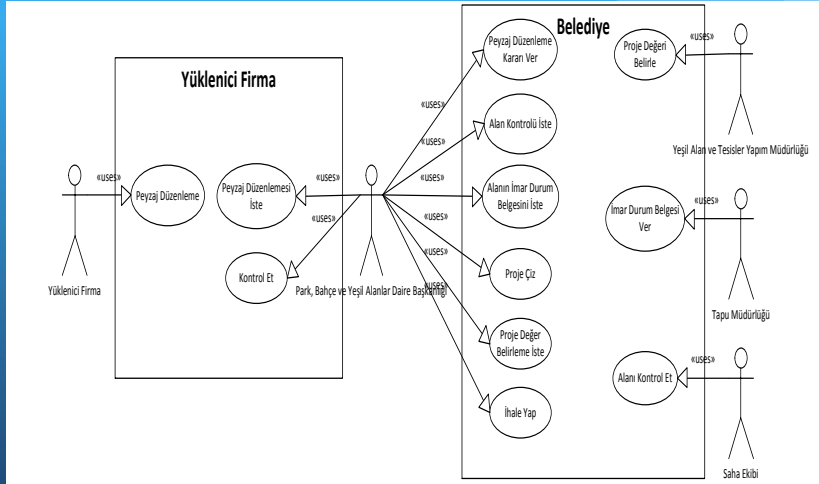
Yüklenici Firma

Belediye

«uses»
Peyzaj Düzenleme

Yüklenici Firma

Peyzaj Düzenlemesi İste

«uses»

«uses»

Kontrol Et

Park, Bahçe ve Yeşil Alanlar Daire Başkanlığı

«uses»
Peyzaj Düzenleme Kararı Ver

«uses»
Alan Kontrolü İste

«uses»
Alanın İmar Durum Belgesini İste

«uses»
Proje Çiz

«uses»
Proje Değer Belirleme İste

«uses»
İhale Yap

«uses»
Proje Değeri Belirle

Yeşil Alan ve Tesisler Yapım Müdürlüğü

«uses»
İmar Durum Belgesi Ver

Tapu Müdürlüğü

«uses»
Alanı Kontrol Et

Saha Ekibi